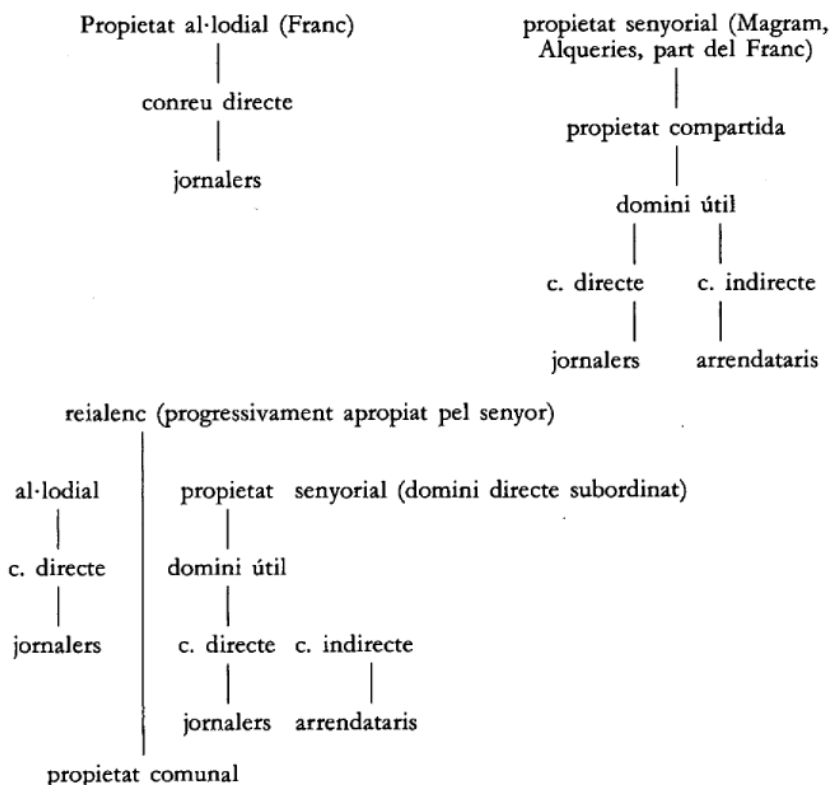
Propietat al·lodial (Franc)

conreu directe

jornalers

propietat senyorial (Magram, Alqueries, part del Franc)

propietat compartida

domini útil

c. directe

c. indirecte

jornalers

arrendataris

reialenc (progressivament apropiat pel senyor)

al·lodial

c. directe

jornalers

propietat senyorial (domini directe subordinat)

domini útil

c. directe

c. indirecte

jornalers

arrendataris

propietat comunal